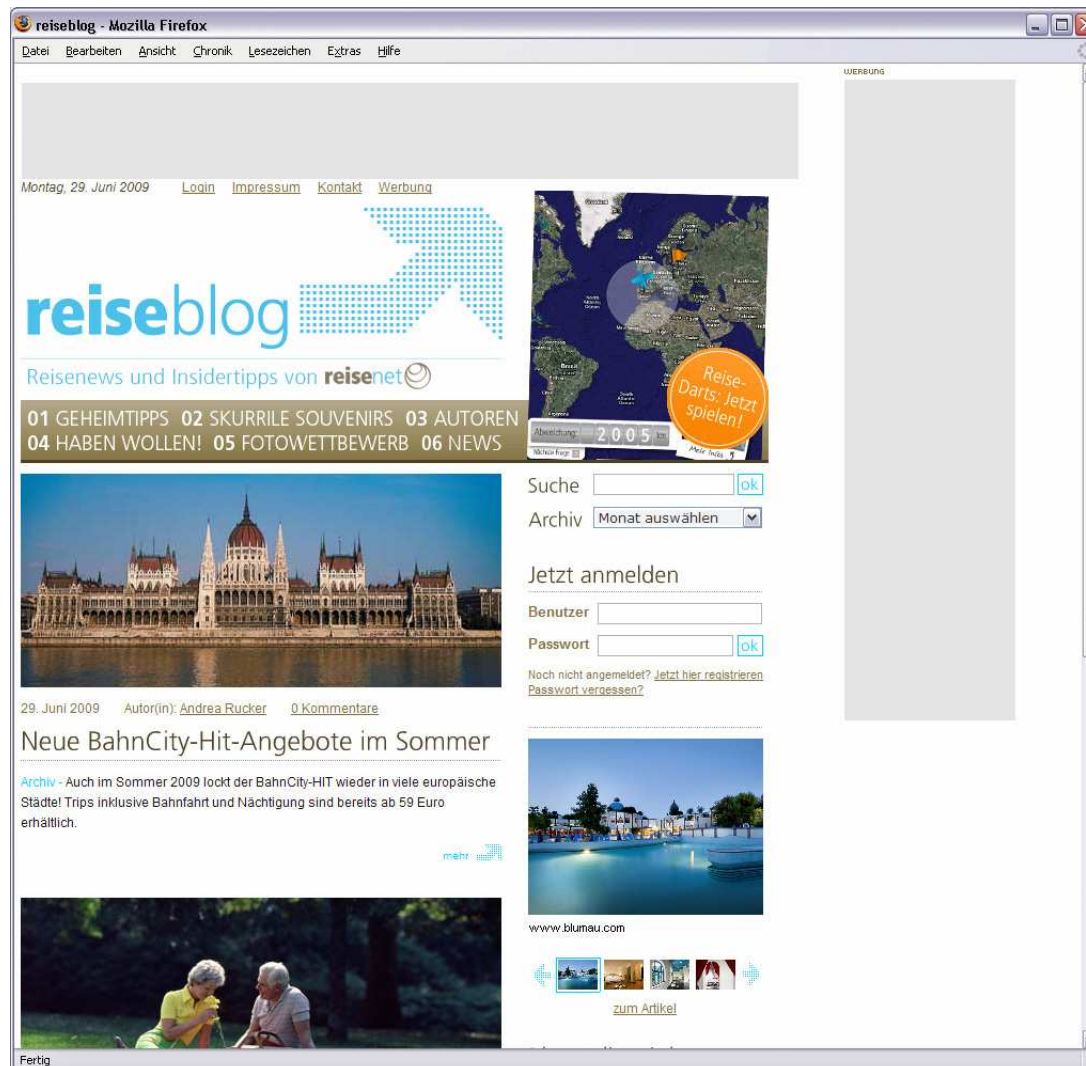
reiseblog - Mozilla Firefox

Datei Bearbeiten Ansicht Chronik Lesezeichen Extras Hilfe

WERBUNG

Montag, 29. Juni 2009 Login Impressum Kontakt Werbung

reiseblog

Reisenews und Insidertipps von reisenet

01 GEHEIMTIPPS 02 SKURRILE SOUVENIRS 03 AUTOREN
04 HABEN WOLLEN! 05 FOTOWETTBEWERB 06 NEWS

Abweichung 2005 km

Nächste Frage

Mehr Infos

Reise-Darts: Jetzt spielen!

Suche ok

Archiv Monat auswählen

Jetzt anmelden

Benutzer

Passwort ok

Noch nicht angemeldet? Jetzt hier registrieren
Passwort vergessen?

29. Juni 2009 Autor(in): Andrea Rucker 0 Kommentare

Neue BahnCity-Hit-Angebote im Sommer

Archiv - Auch im Sommer 2009 lockt der BahnCity-HIT wieder in viele europäische Städte! Trips inklusive Bahnfahrt und Nächtigung sind bereits ab 59 Euro erhältlich.

mehr

www.blumau.com

zum Artikel

Fertig